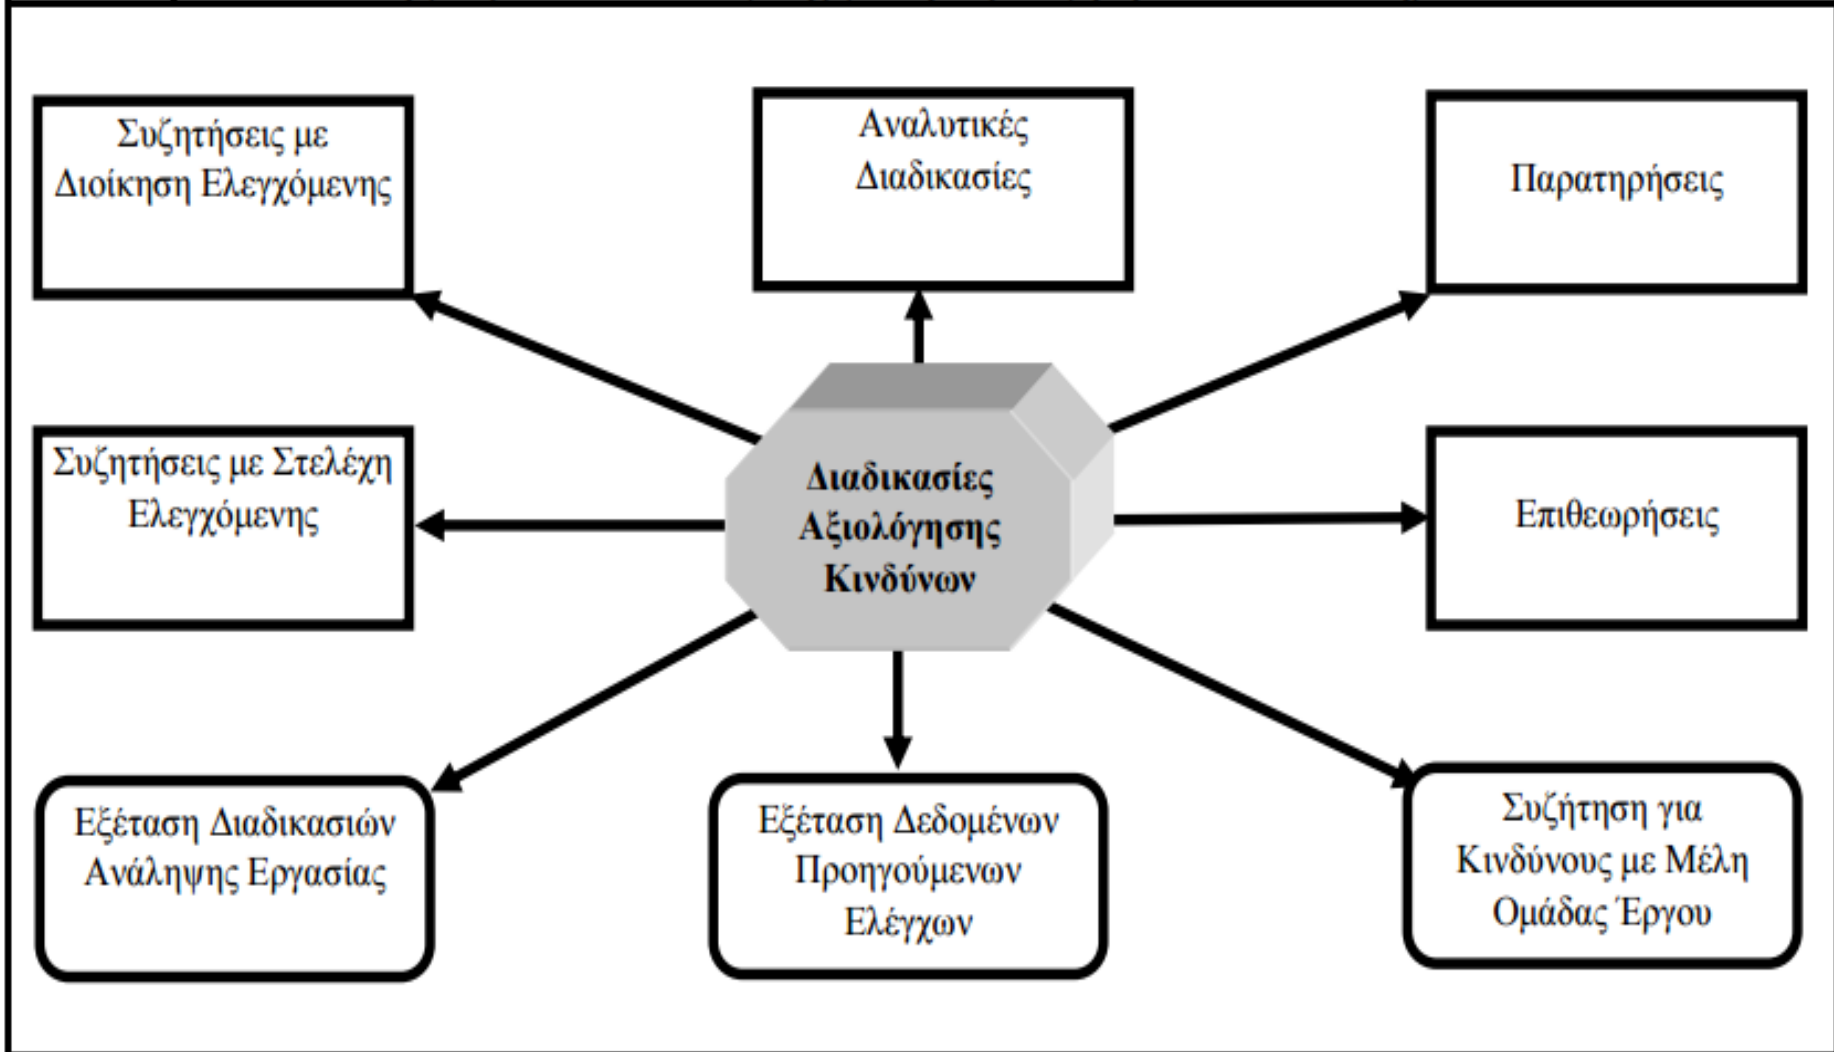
Συζητήσεις με Διοίκηση Ελεγχόμενης

Αναλυτικές Διαδικασίες

Παρατηρήσεις

Συζητήσεις με Στελέχη Ελεγχόμενης

Διαδικασίες Αξιολόγησης Κινδύνων

Επιθεωρήσεις

Εξέταση Διαδικασιών Ανάληψης Εργασίας

Εξέταση Δεδομένων Προηγούμενων Ελέγχων

Συζήτηση για Κινδύνους με Μέλη Ομάδας Έργου